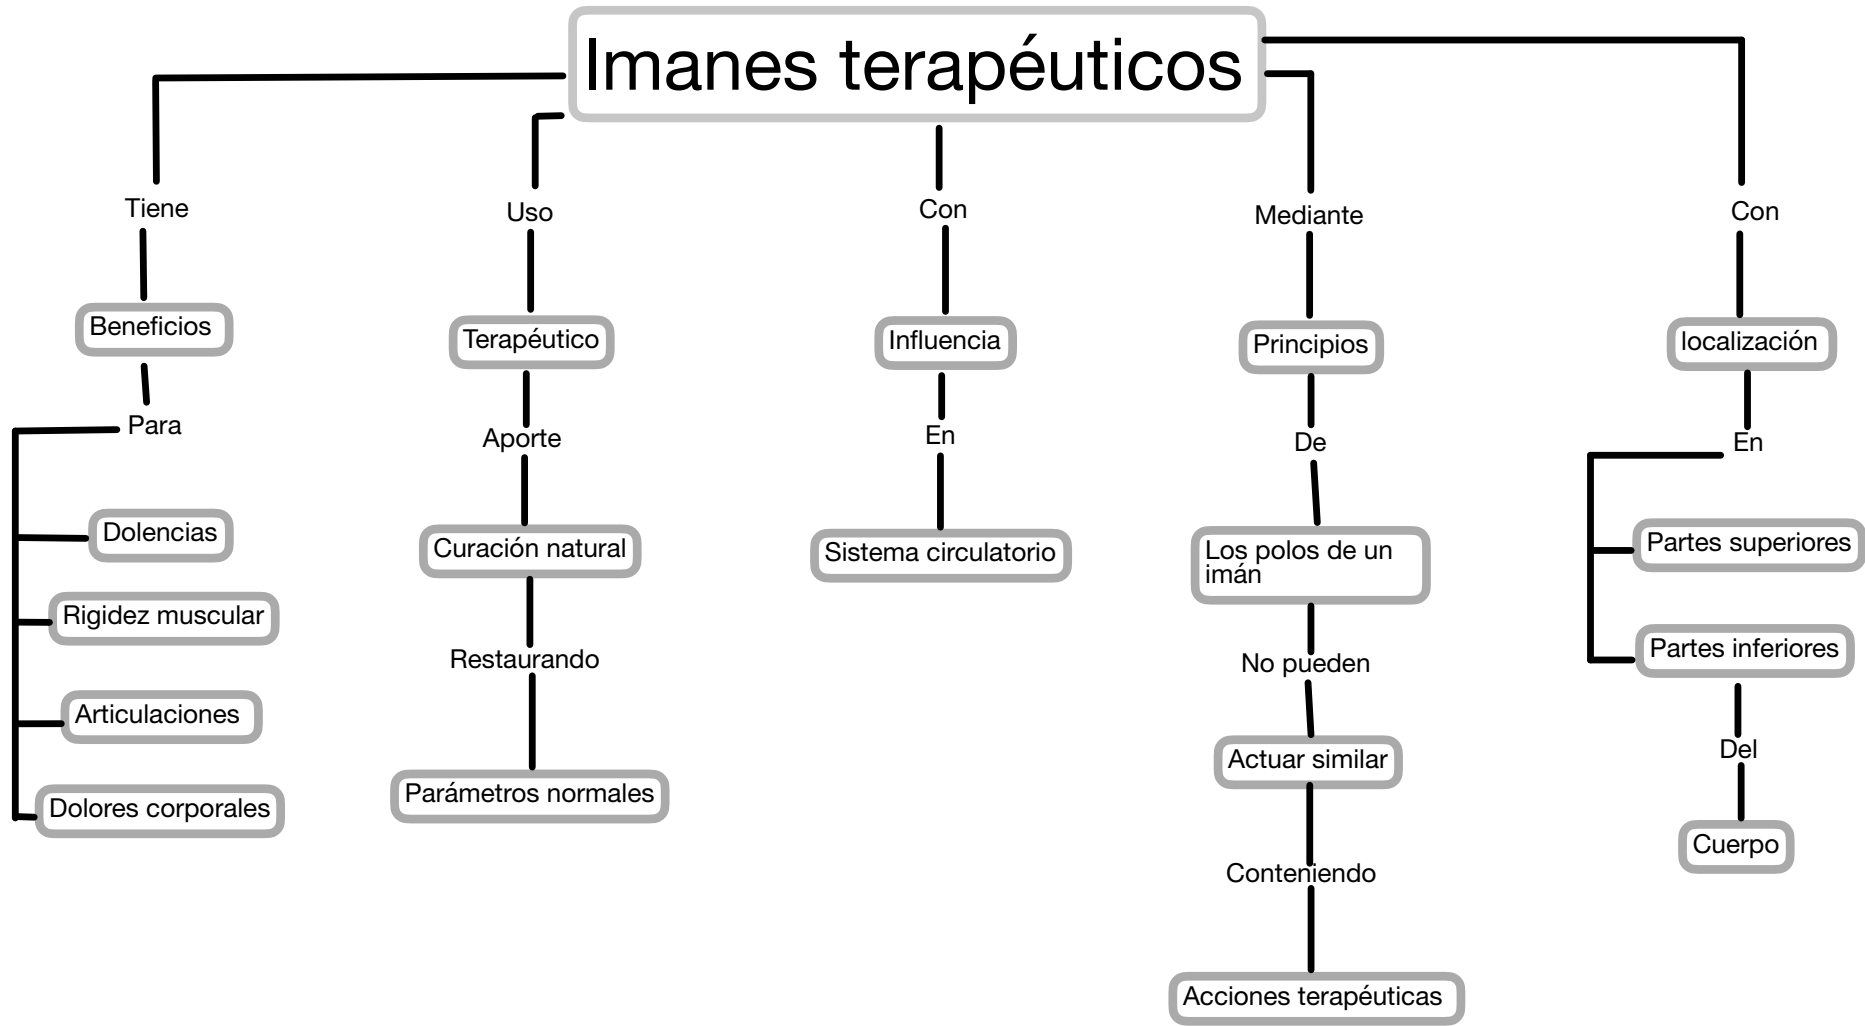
Imanes terapéuticos

Tiene

Beneficios

Para

Dolencias

Rigidez muscular

Articulaciones

Dolores corporales

Uso

Terapéutico

Aporte

Curación natural

Restaurando

Parámetros normales

Con

Influencia

En

Sistema circulatorio

Mediante

Principios

De

Los polos de un imán

No pueden

Actuar similar

Conteniendo

Acciones terapéuticas

Con

localización

En

Partes superiores

Partes inferiores

Del

Cuerpo